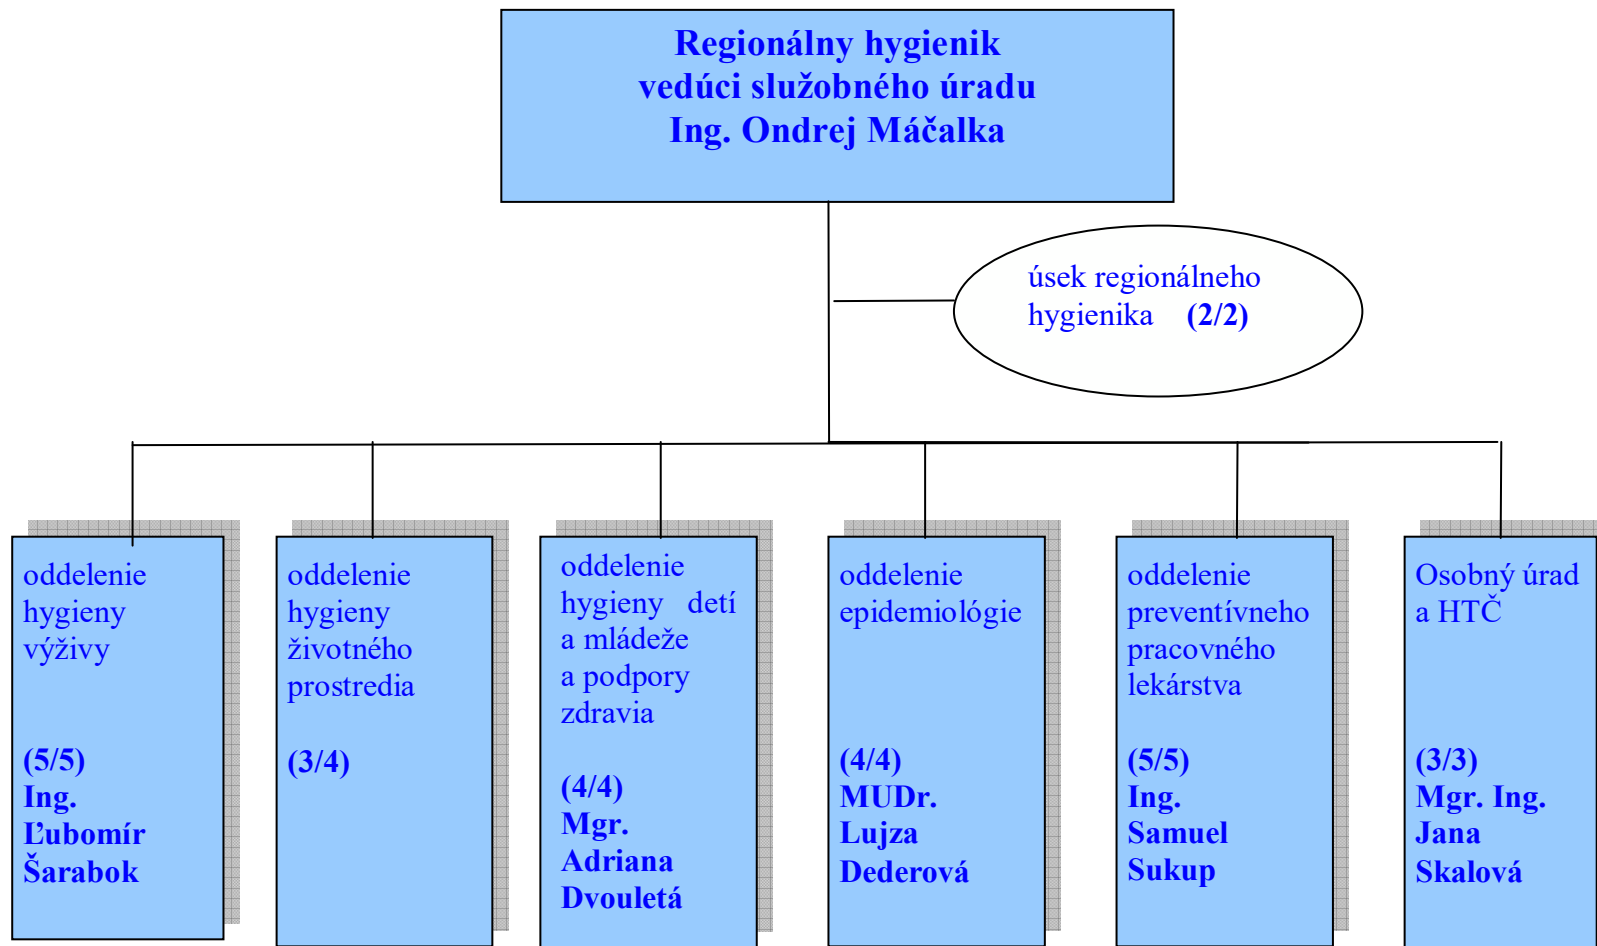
Regionálny hygienik
vedúci služobného úradu
Ing. Ondrej Máčalka

úsek regionálneho hygienika (2/2)

oddelenie hygieny výživy

(5/5)
Ing.
Ľubomír
Šarabok

oddelenie hygieny životného prostredia

(3/4)

oddelenie hygieny detí a mládeže a podpory zdravia

(4/4)
Mgr.
Adriana
Dvouletá

oddelenie epidemiológie

(4/4)
MUDr.
Lujza
Dederová

oddelenie preventívneho pracovného lekárstva

(5/5)
Ing.
Samuel
Sukup

Osobný úrad a HTČ

(3/3)
Mgr. Ing.
Jana
Skalová